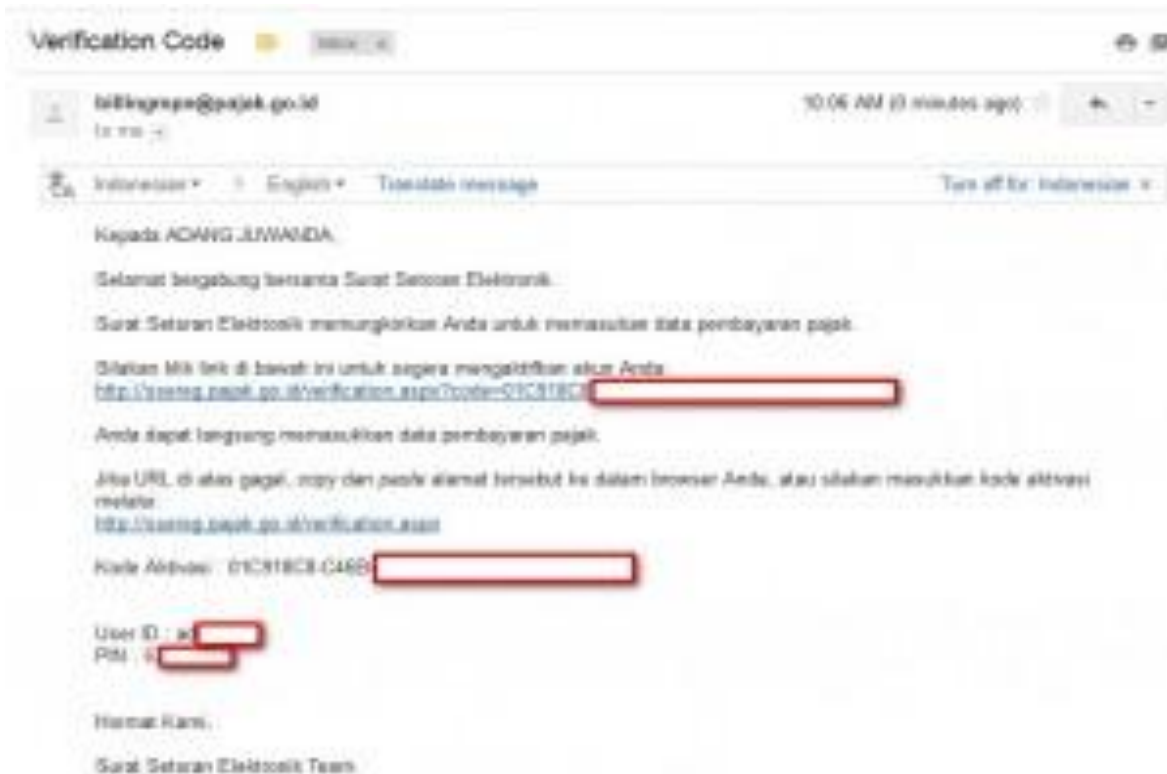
Verification Code Inbox x

billingmpn@pajak.go.id
to me

10:06 AM (0 minutes ago)

Indonesian English Translate message Turn off for: Indonesian

Kepada ADANG JUWANDA,

Selamat bergabung bersama Surat Setoran Elektronik.

Surat Setoran Elektronik memungkinkan Anda untuk memasukkan data pembayaran pajak.

Silakan klik link di bawah ini untuk segera mengaktifkan akun Anda
http://sserog.pajak.go.id/verification.aspx?code=01C818C8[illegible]

Anda dapat langsung memasukkan data pembayaran pajak.

Jika URL di atas gagal, copy dan paste alamat tersebut ke dalam browser Anda, atau silakan masukkan kode aktivasi melalui:
http://sserog.pajak.go.id/verification.aspx

Kode Aktivasi : 01C818C8-C46B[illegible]

User ID : ad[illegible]
PIN : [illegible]

Hormat Kami,

Surat Setoran Elektronik Team